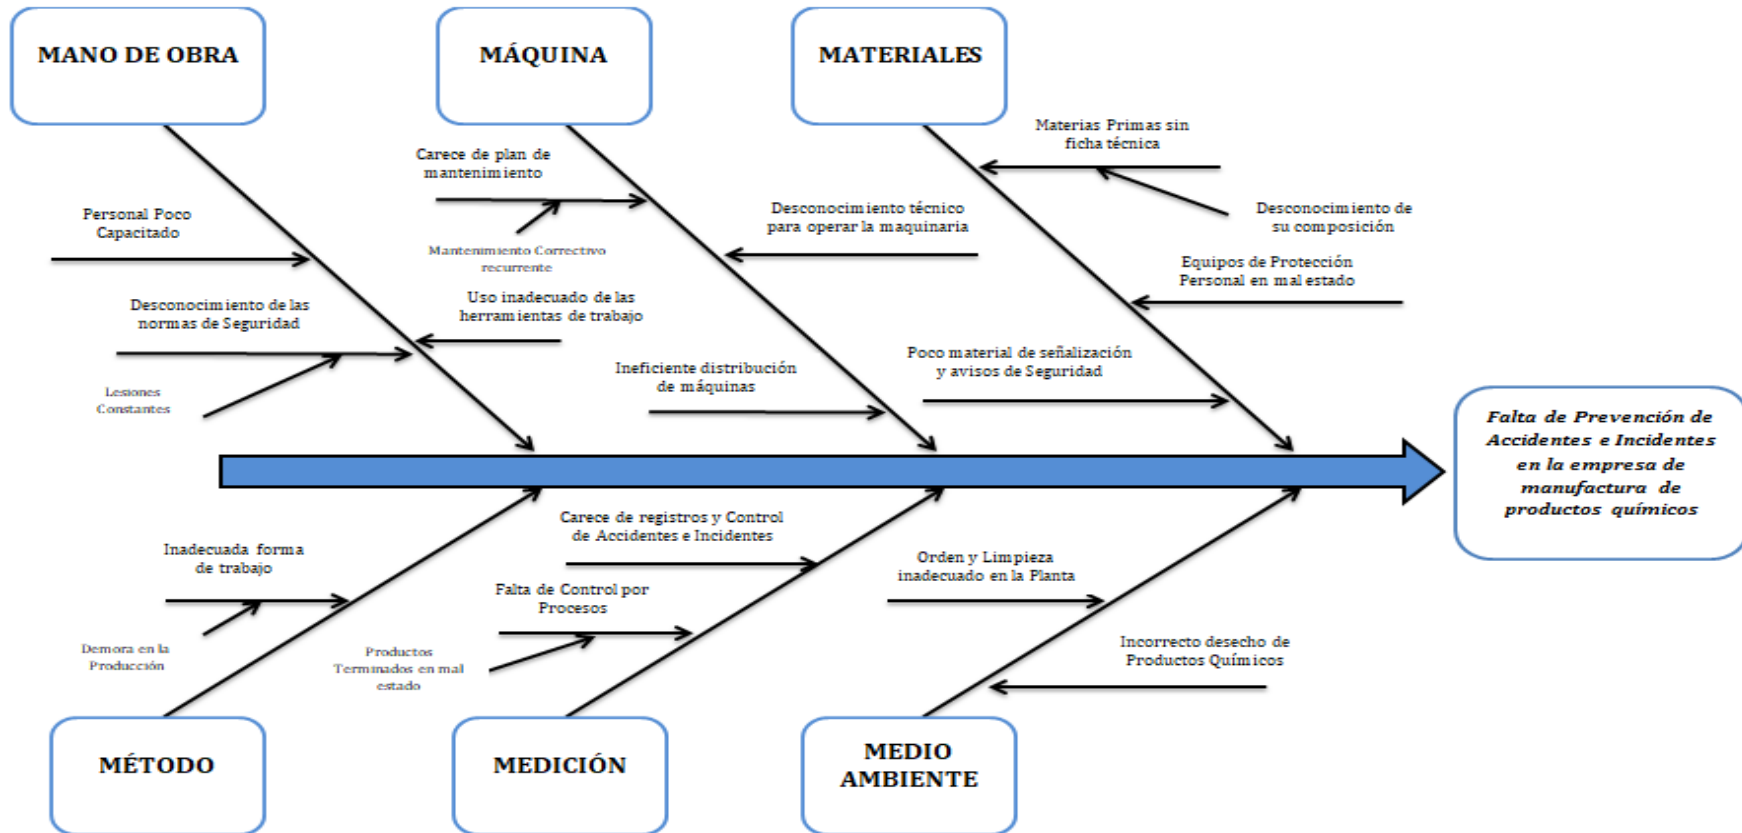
MANO DE OBRA

MÁQUINA

MATERIALES

Personal Poco Capacitado

Desconocimiento de las normas de Seguridad

Lesiones Constantes

Carece de plan de mantenimiento

Mantenimiento Correctivo recurrente

Uso inadecuado de las herramientas de trabajo

Desconocimiento técnico para operar la maquinaria

Ineficiente distribución de máquinas

Materias Primas sin ficha técnica

Desconocimiento de su composición

Equipos de Protección Personal en mal estado

Poco material de señalización y avisos de Seguridad

Falta de Prevención de Accidentes e Incidentes en la empresa de manufactura de productos químicos

Inadecuada forma de trabajo

Demora en la Producción

Carece de registros y Control de Accidentes e Incidentes

Falta de Control por Procesos

Productos Terminados en mal estado

Orden y Limpieza inadecuado en la Planta

Incorrecto desecho de Productos Químicos

MÉTODO

MEDICIÓN

MEDIO AMBIENTE